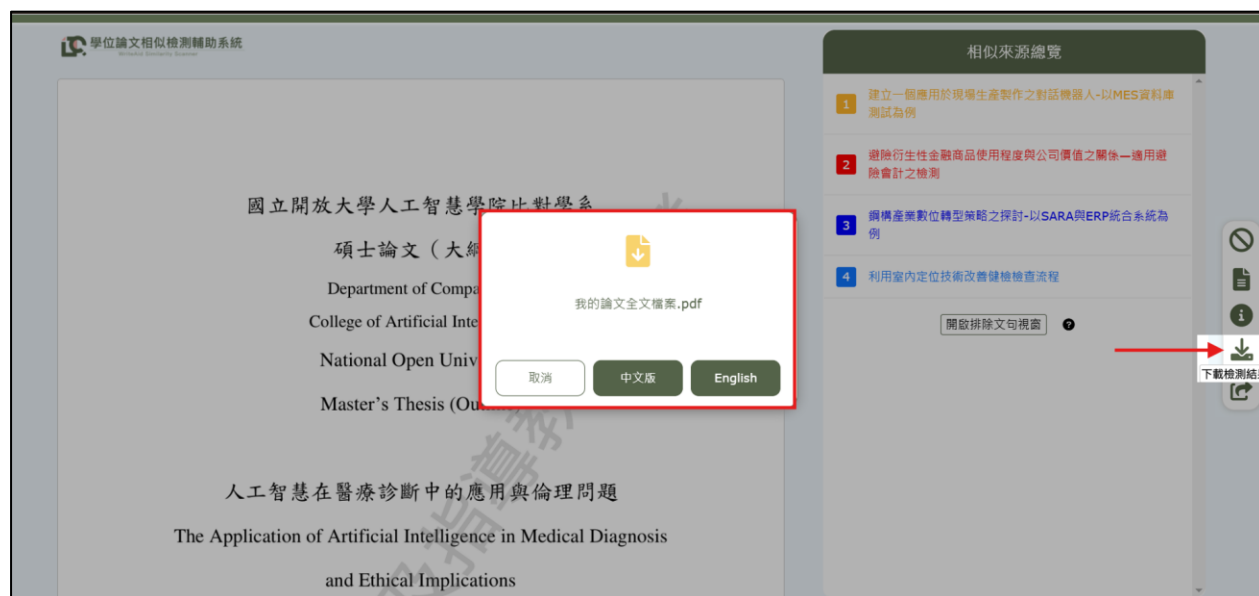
學位論文相似檢測輔助系統

國立開放大學人工智慧學院比對學系

碩士論文（大綱

Department of Compa

College of Artificial Inte

National Open Univ

Master's Thesis (Ou

人工智慧在醫療診斷中的應用與倫理問題

The Application of Artificial Intelligence in Medical Diagnosis

and Ethical Implications

我的論文全文檔案.pdf

取消

中文版

English

相似來源總覽

1 建立一個應用於現場生產製作之對話機器人-以MES資料庫測試為例

2 避險衍生性金融商品使用程度與公司價值之關係—適用避險會計之檢測

3 鋼構產業數位轉型策略之探討-以SARA與ERP統合系統為例

4 利用室內定位技術改善儲櫃檢查流程

開啟排除文句視窗

下載檢測結